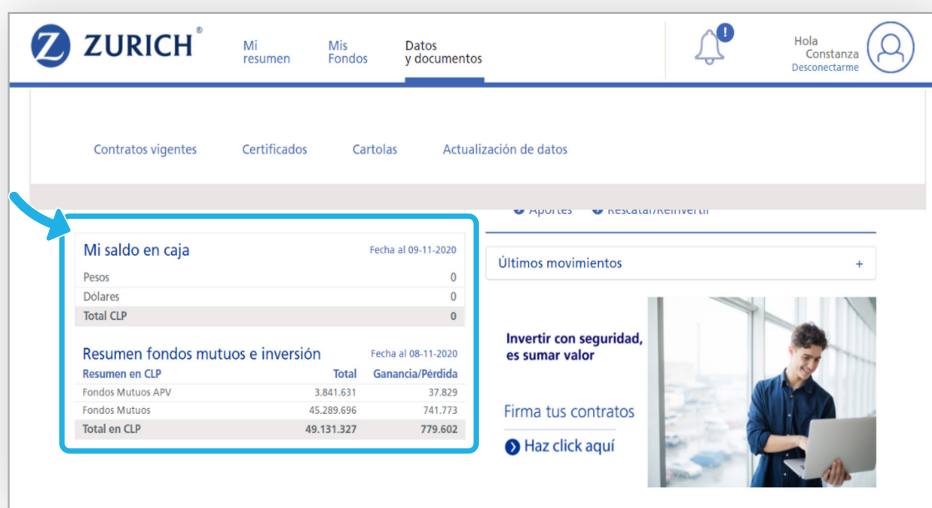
ZURICH®

Mi resumen

Mis Fondos

Datos y documentos

Hola Constanza
Desconectarme

Contratos vigentes

Certificados

Cartolas

Actualización de datos

Aportes Rescatar/Reinvertir

Mi saldo en caja

Fecha al 09-11-2020

| | |
|---|---|
| Pesos | 0 |
| Dólares | 0 |
| Total CLP | 0 |

Resumen fondos mutuos e inversión

Fecha al 08-11-2020

| Resumen en CLP | Total | Ganancia/Pérdida |
|---|---|---|
| Fondos Mutuos APV | 3.841.631 | 37.829 |
| Fondos Mutuos | 45.289.696 | 741.773 |
| Total en CLP | 49.131.327 | 779.602 |

Últimos movimientos +

Invertir con seguridad, es sumar valor

Firma tus contratos

Haz click aquí